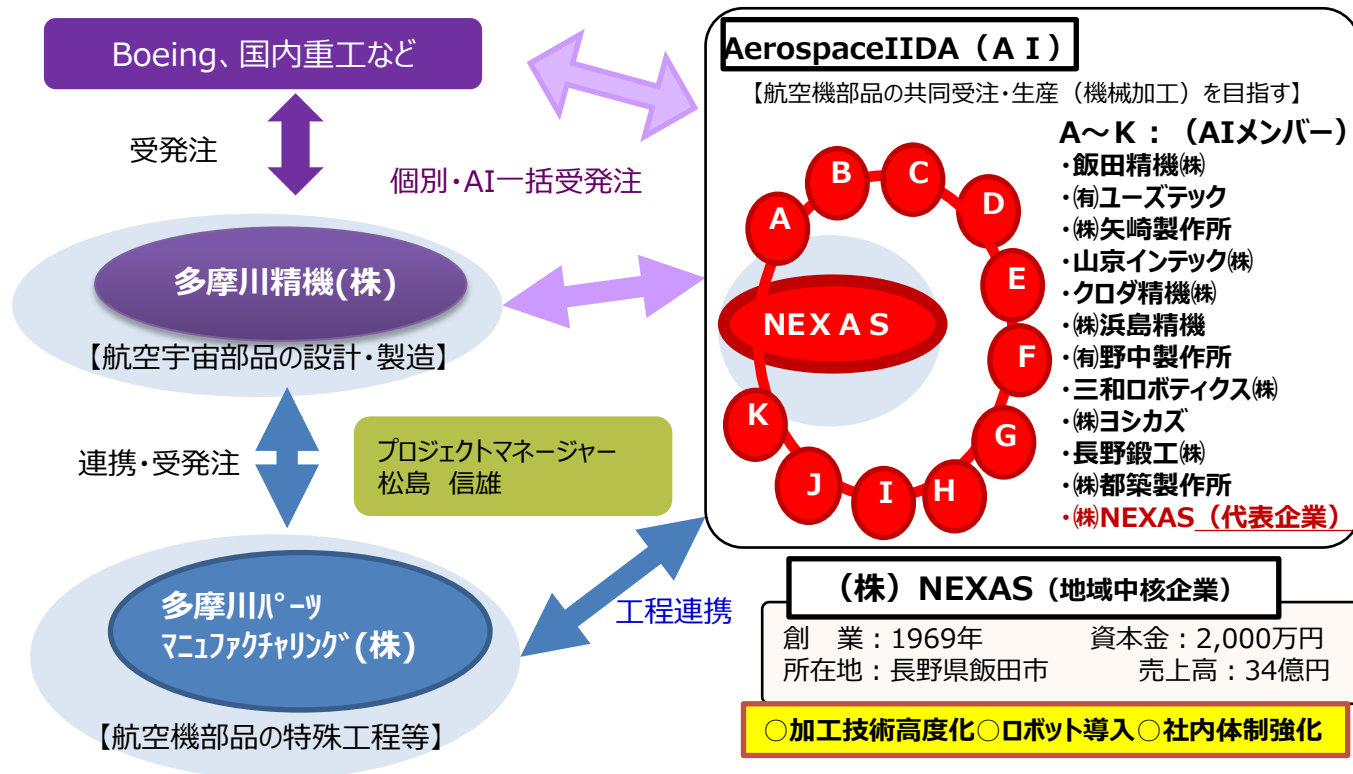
Boeing、国内重工など

受発注

個別・AI一括受発注

多摩川精機(株)

【航空宇宙部品の設計・製造】

連携・受発注

プロジェクトマネージャー
松島 信雄

多摩川ﾊﾟｰﾂ
ﾏﾆｭﾌｧｸﾁｬﾘﾝｸﾞ(株)

【航空機部品の特殊工程等】

工程連携

AerospaceIIDA（ＡＩ）

【航空機部品の共同受注・生産（機械加工）を目指す】

A B C D E F G H I J K

NEXAS

A～K：（AIメンバー）
・飯田精機㈱
・㈲ユーズテック
・㈱矢崎製作所
・山京インテック㈱
・クロダ精機㈱
・㈱浜島精機
・㈲野中製作所
・三和ロボティクス㈱
・㈱ヨシカズ
・長野鍛工㈱
・㈱都築製作所
・㈱NEXAS（代表企業）

（株）NEXAS（地域中核企業）

創　業：1969年　資本金：2,000万円
所在地：長野県飯田市　売上高：34億円

○加工技術高度化○ロボット導入○社内体制強化